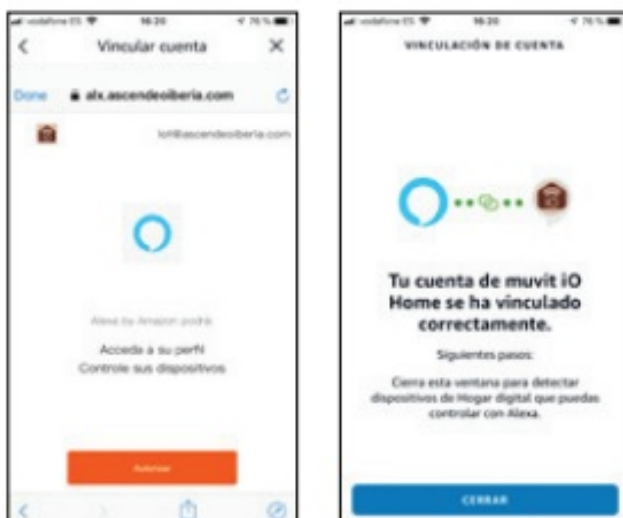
vodafone ES 16:20 76 %

Vincular cuenta

Done alx.ascendeoiberia.com

iot@ascendeoiberia.com

Alexa by Amazon podrá:

Acceda a su perfil
Controle sus dispositivos

Autorizar

vodafone ES 16:20 76 %

VINCULACIÓN DE CUENTA

Tu cuenta de muvit iO Home se ha vinculado correctamente.

Siguientes pasos:

Cierra esta ventana para detectar dispositivos de Hogar digital que puedas controlar con Alexa.

CERRAR